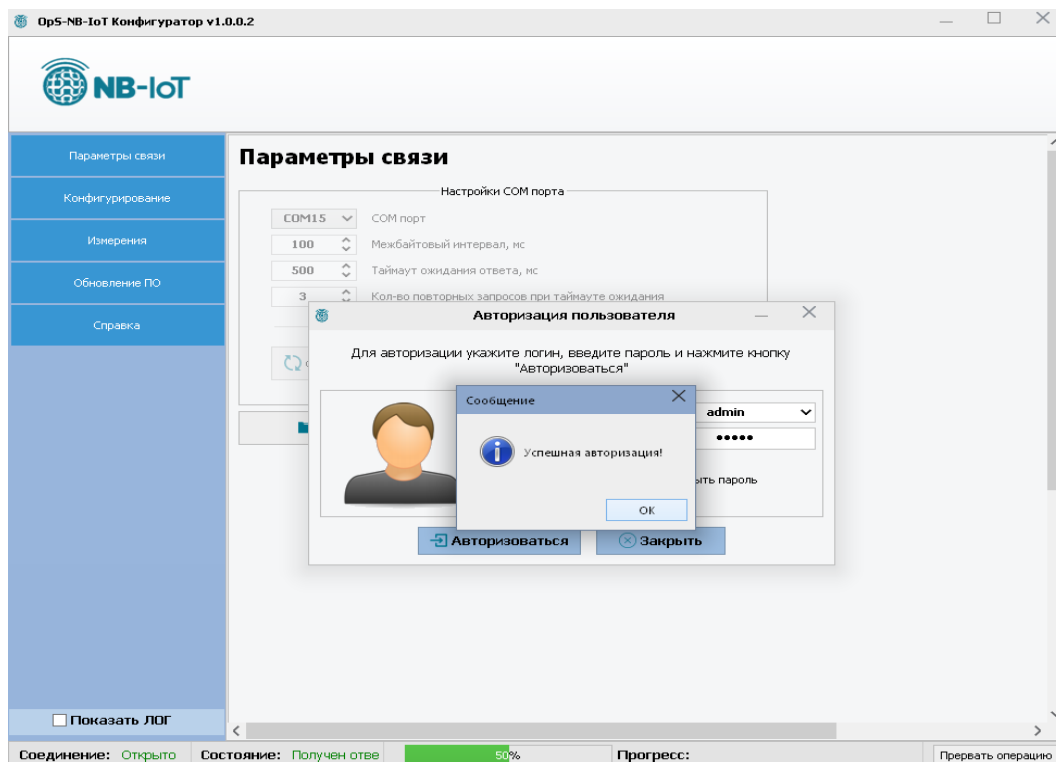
OpS-NB-IoT Конфигуратор v1.0.0.2

NB-IoT

Параметры связи
Конфигурирование
Измерения
Обновление ПО
Справка

Параметры связи

Настройки COM порта
COM15 COM порт
100 Межбайтовый интервал, мс
500 Таймаут ожидания ответа, мс
3 Кол-во повторных запросов при таймауте ожидания

Авторизация пользователя

Для авторизации укажите логин, введите пароль и нажмите кнопку "Авторизоваться"

admin
•••••
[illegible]ыть пароль

Сообщение

Успешная авторизация!

OK

Авторизоваться
Закрыть

Показать ЛОГ

Соединение: Открыто Состояние: Получен отве 50% Прогресс: Прервать операцию